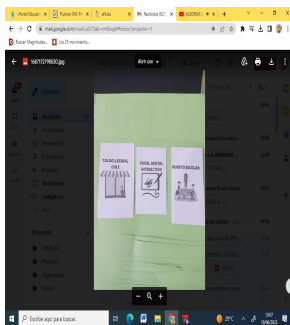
Portal Educati
Planner 5th Pr
yllona
Recibidos (67)
ALBORNO

mail.google.com/mail/u/0/?tab=rm&ogbl#inbox?projector=1

Buscar Magnitudes
Los 25 movimiento

1687172798630.jpg

Abrir con

TOLDO LATERAL (CM)

PANEL SOLAR EXTRACTIVO

HUERTO ESCOLAR

Escribe aquí para buscar

29°C

13/06/2023